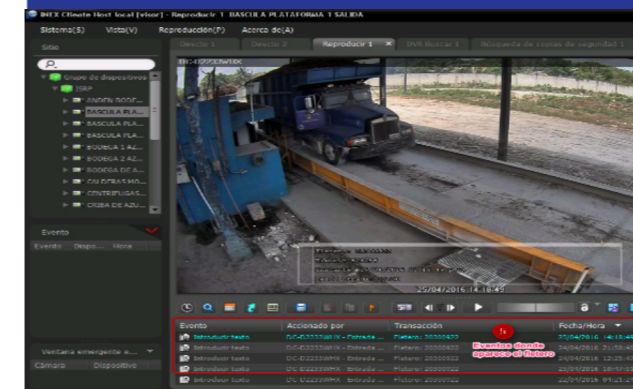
INEX Cliente Host local [visor] - Reproducir 1 BASCULA PLATAFORMA 1 SALIDA

Sistema(S) Vista(V) Reproducción(P) Acerca de(A)

Sitio

Directo 1 Directo 2 Reproducir 1 DVR Buscar 1 Búsqueda de copias de seguridad 1

Grupo de dispositivos
ISRP
ANDEN BODE...
BASCULA PLA...
BASCULA PLA...
BASCULA PLA...
BODEGA 1 AZ...
BODEGA 2 AZ...
BODEGA DE A...
CALDERAS MO...
CENTRIFUGAS...
CRIBA DE AZU...

Evento
Evento Dispo... Hora

Ventana emergente a...
Cámara Dispositivo

DC-D2233WHX
25/04/2016 14:18:48

| Evento | Accionado por | Transacción | Fecha/Hora |
|---|---|---|---|
| Introducir texto | DC-D2233WHX - Entrada ... | Fletero: 20000422 | 27/04/2016 14:18:48 |
| Introducir texto | DC-D2233WHX - Entrada ... | Fletero: 20000422 | 26/04/2016 21:58:48 |
| Introducir texto | DC-D2233WHX - Entrada ... | Fletero: 20000422 | 24/04/2016 12:25:43 |
| Introducir texto | DC-D2233WHX - Entrada ... | Fletero: 20000422 | 24/04/2016 12:25:46 |
| Introducir texto | DC-D2233WHX - Entrada ... | Fletero: 20000422 | 22/04/2016 09:21:12 |

Eventos donde aparece el fletero